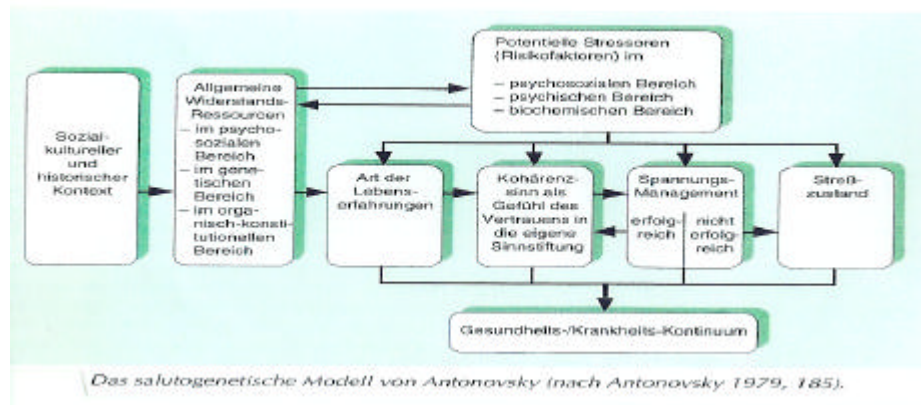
Sozial-kultureller und historischer Kontext

Allgemeine Widerstands-Ressourcen
– im psycho-sozialen Bereich
– im gene-tischen Bereich
– im organ-isch-konsti-tutionellen Bereich

Potentielle Stressoren (Risikofaktoren) im
– psychosozialen Bereich
– psychischen Bereich
– biochemischen Bereich

Art der Lebens-erfahrungen

Kohärenz-sinn als Gefühl des Vertrauens in die eigene Sinnstiftung

Spannungs-Management
erfolg-reich
nicht erfolg-reich

Streß-zustand

Gesundheits-/Krankheits-Kontinuum

Das salutogenetische Modell von Antonovsky (nach Antonovsky 1979, 185).